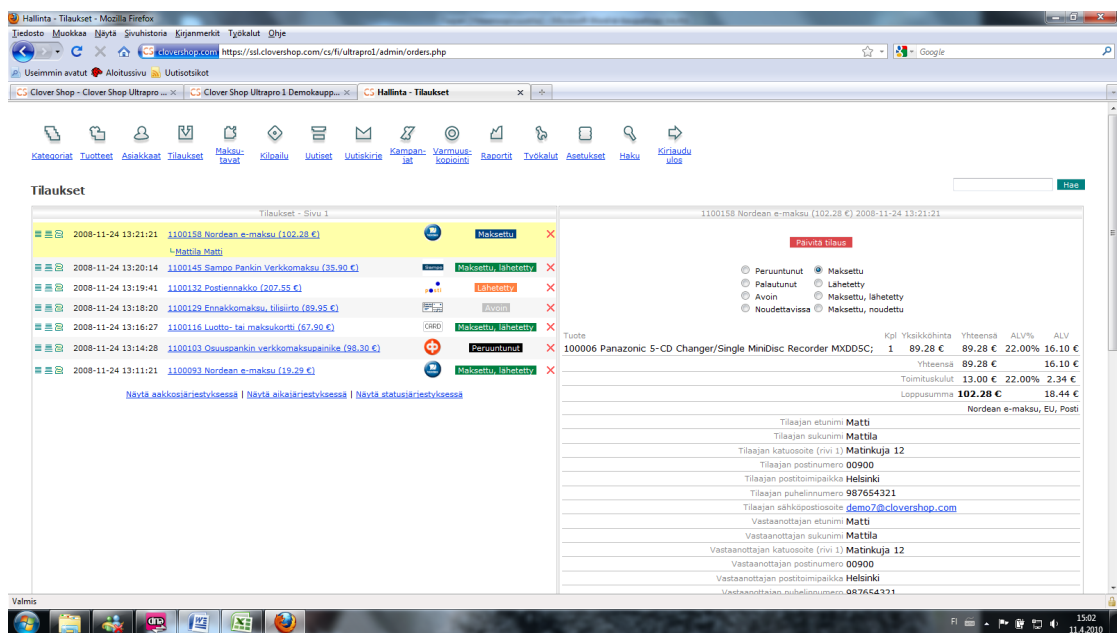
Hallinta - Tilaukset - Mozilla Firefox

Tiedosto Muokkaa Näytä Sivuhistoria Kirjanmerkit Työkalut Ohje

clovershop.com https://ssl.clovershop.com/cs/fi/ultrapro1/admin/orders.php

Google

Useimmin avatut Aloitussivu Uutisotsikot

Clover Shop - Clover Shop Ultrapro ... | Clover Shop Ultrapro 1 Demokaupp... | Hallinta - Tilaukset

Kategoriat Tuotteet Asiakkaat Tilaukset Maksutavat Kilpailu Uutiset Uutiskirje Kampanjat Varmuuskopiointi Raportit Työkalut Asetukset Haku Kirjaudu ulos

Tilaukset

Hae

Tilaukset - Sivu 1

| | | | |
|---|---|---|---|
| 2008-11-24 13:21:21 | 1100158 Nordean e-maksu (102,28 €) Mattila Matti | | Maksettu |
| 2008-11-24 13:20:14 | 1100145 Sampo Pankin Verkkomaksu (35,90 €) | Sampo | Maksettu, lähetetty |
| 2008-11-24 13:19:41 | 1100132 Postiennakko (207,55 €) | posti | Lähetetty |
| 2008-11-24 13:18:20 | 1100129 Ennakkomaksu, tilisiirto (89,95 €) | | Avoin |
| 2008-11-24 13:16:27 | 1100116 Luotto- tai maksukortti (67,90 €) | CARD | Maksettu, lähetetty |
| 2008-11-24 13:14:28 | 1100103 Osuuspankin verkkomaksupainike (98,30 €) | | Peruuntunut |
| 2008-11-24 13:11:21 | 1100093 Nordean e-maksu (19,29 €) | | Maksettu, lähetetty |

Näytä aakkosjärjestyksessä | Näytä aikajärjestyksessä | Näytä statusjärjestyksessä

1100158 Nordean e-maksu (102.28 €) 2008-11-24 13:21:21

Päivitä tilaus

Peruuntunut Maksettu
Palautunut Lähetetty
Avoin Maksettu, lähetetty
Noudettavissa Maksettu, noudettu

| Tuote | Kpl | Yksikköhinta | Yhteensä | ALV% | ALV |
|---|---|---|---|---|---|
| 100006 Panazonic 5-CD Changer/Single MiniDisc Recorder MXDD5C; | 1 | 89.28 € | 89.28 € | 22.00% | 16.10 € |
| Yhteensä | | | 89.28 € | | 16.10 € |
| Toimituskulut | | | 13.00 € | 22.00% | 2.34 € |
| Loppusumma | | | 102.28 € | | 18.44 € |

Nordean e-maksu, EU, Posti

Tilaajan etunimi Matti
Tilaajan sukunimi Mattila
Tilaajan katuosoite (rivi 1) Matinkuja 12
Tilaajan postinumero 00900
Tilaajan postitoimipaikka Helsinki
Tilaajan puhelinnumero 987654321
Tilaajan sähköpostiosoite demo7@clovershop.com
Vastaanottajan etunimi Matti
Vastaanottajan sukunimi Mattila
Vastaanottajan katuosoite (rivi 1) Matinkuja 12
Vastaanottajan postinumero 00900
Vastaanottajan postitoimipaikka Helsinki
Vastaanottajan puhelinnumero 987654321

Valmis

FI 15:02 11.4.2010